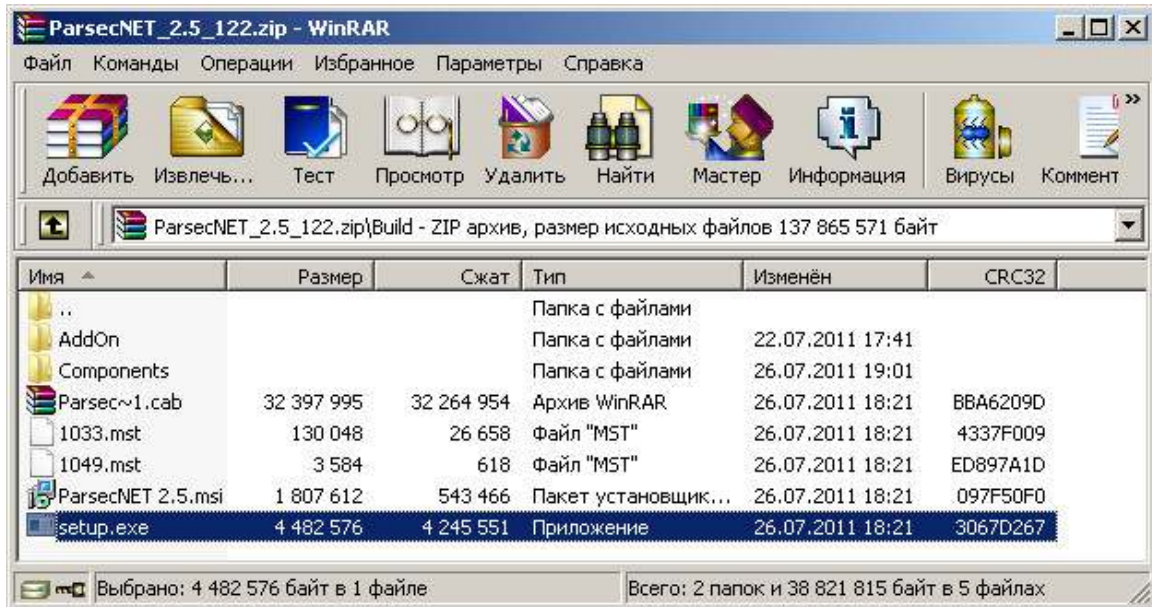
ParsecNET_2.5_122.zip - WinRAR

Файл Команды Операции Избранное Параметры Справка

Добавить Извлечь... Тест Просмотр Удалить Найти Мастер Информация Вирусы Коммент

ParsecNET_2.5_122.zip\Build - ZIP архив, размер исходных файлов 137 865 571 байт

| Имя | Размер | Сжат | Тип | Изменён | CRC32 |
|---|---|---|---|---|---|
| .. | | | Папка с файлами | | |
| AddOn | | | Папка с файлами | 22.07.2011 17:41 | |
| Components | | | Папка с файлами | 26.07.2011 19:01 | |
| Parsec~1.cab | 32 397 995 | 32 264 954 | Архив WinRAR | 26.07.2011 18:21 | BBA6209D |
| 1033.mst | 130 048 | 26 658 | Файл "MST" | 26.07.2011 18:21 | 4337F009 |
| 1049.mst | 3 584 | 618 | Файл "MST" | 26.07.2011 18:21 | ED897A1D |
| ParsecNET 2.5.msi | 1 807 612 | 543 466 | Пакет установщик... | 26.07.2011 18:21 | 097F50F0 |
| setup.exe | 4 482 576 | 4 245 551 | Приложение | 26.07.2011 18:21 | 3067D267 |

Выбрано: 4 482 576 байт в 1 файле

Всего: 2 папок и 38 821 815 байт в 5 файлах